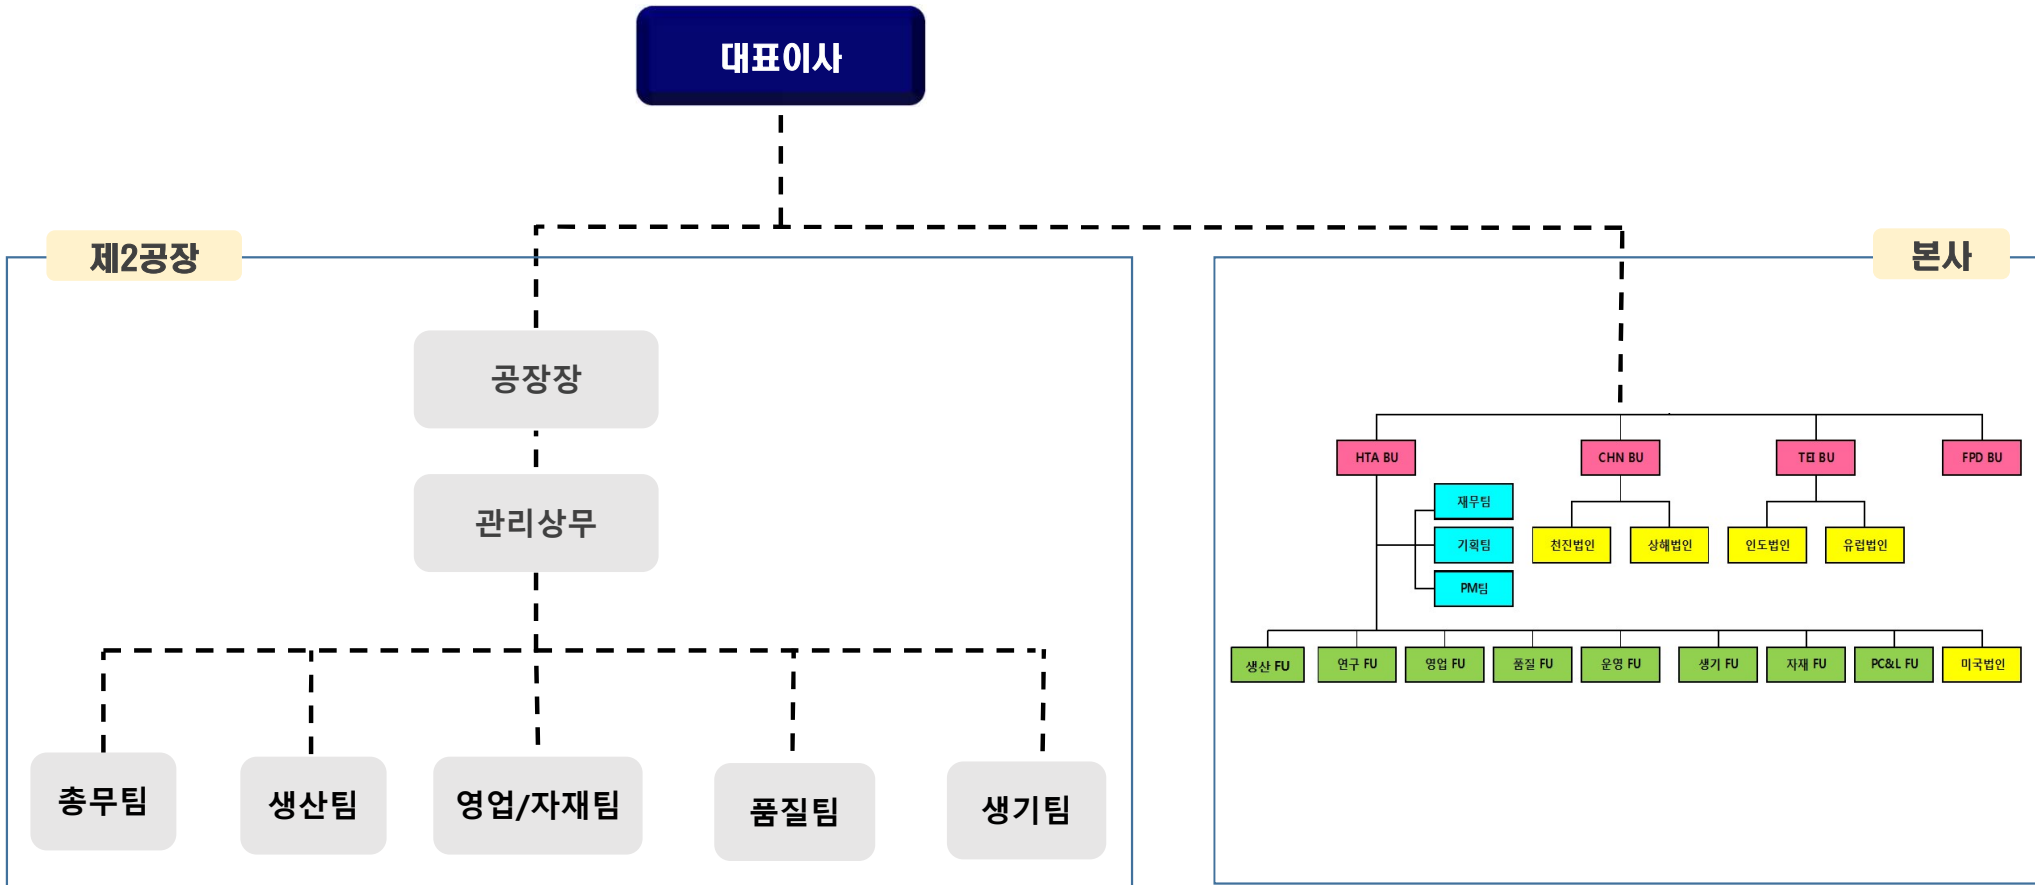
대표이사

제2공장

공장장

관리상무

총무팀

생산팀

영업/자재팀

품질팀

생기팀

본사

HTA BU

CHN BU

TEI BU

FPD BU

재무팀

기획팀

PM팀

천진법인

상해법인

인도법인

유럽법인

생산 FU

연구 FU

영업 FU

품질 FU

운영 FU

생기 FU

자재 FU

PC&L FU

미국법인